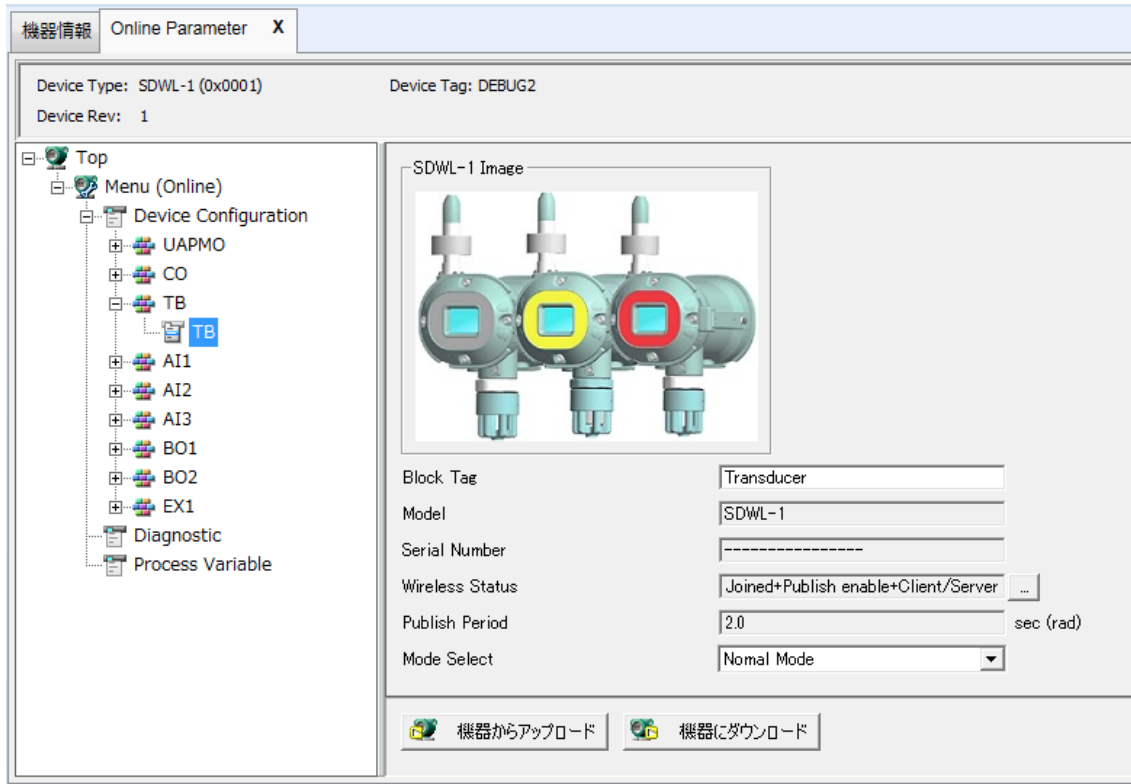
機器情報 | Online Parameter X

Device Type: SDWL-1 (0x0001)
Device Rev: 1
Device Tag: DEBUG2

Top
Menu (Online)
Device Configuration
UAPMO
CO
TB
TB
AI1
AI2
AI3
BO1
BO2
EX1
Diagnostic
Process Variable

SDWL-1 Image

Block Tag: Transducer
Model: SDWL-1
Serial Number: ----------------
Wireless Status: Joined+Publish enable+Client/Server ...
Publish Period: 2.0 sec (rad)
Mode Select: Nomal Mode

機器からアップロード
機器にダウンロード